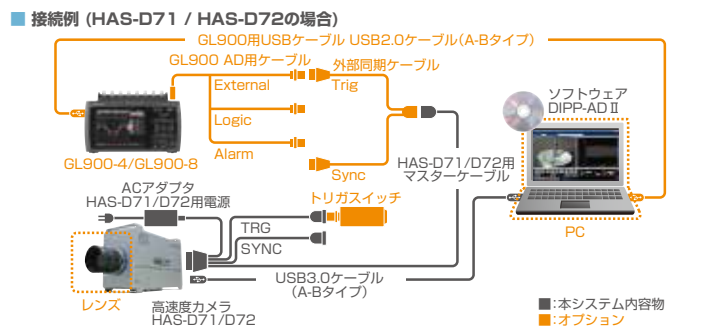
■ 接続例 (HAS-D71 / HAS-D72の場合)

GL900用USBケーブル USB2.0ケーブル(A-Bタイプ)

GL900 AD用ケーブル

外部同期ケーブル

External

Trig

Logic

Alarm

Sync

GL900-4/GL900-8

ソフトウェア DIPP-AD II

HAS-D71/D72用 マスターケーブル

ACアダプタ HAS-D71/D72用電源

トリガスイッチ

TRG

SYNC

PC

USB3.0ケーブル (A-Bタイプ)

レンズ

高速度カメラ HAS-D71/D72

■:本システム内容物

■:オプション